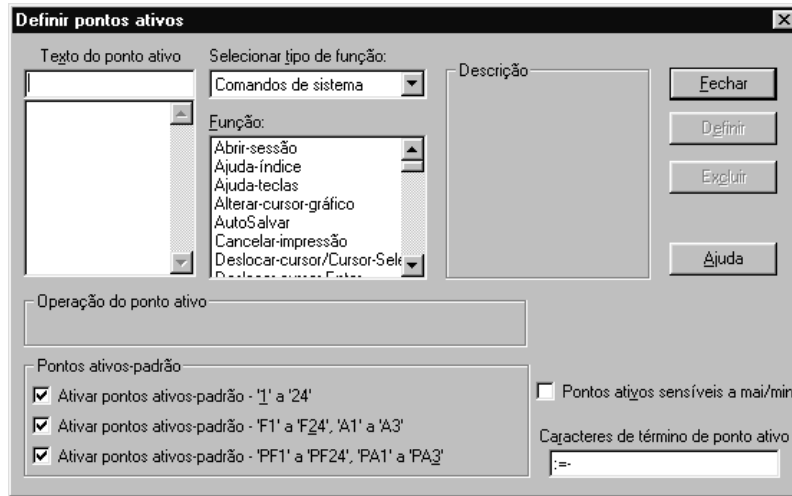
Definir pontos ativos

Texto do ponto ativo

Selecionar tipo de função:

Comandos de sistema

Função:

Abrir-sessão
Ajuda-índice
Ajuda-teclas
Alterar-cursor-gráfico
AutoSalvar
Cancelar-impressão
Deslocar-cursor/Cursor-Sele
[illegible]

Descrição

Fechar

Definir

Excluir

Ajuda

Operação do ponto ativo

Pontos ativos-padrão

Ativar pontos ativos-padrão - '1' a '24'

Ativar pontos ativos-padrão - 'F1' a 'F24', 'A1' a 'A3'

Ativar pontos ativos-padrão - 'PF1' a 'PF24', 'PA1' a 'PA3'

Pontos ativos sensíveis a mai/min

Caracteres de término de ponto ativo

:=-